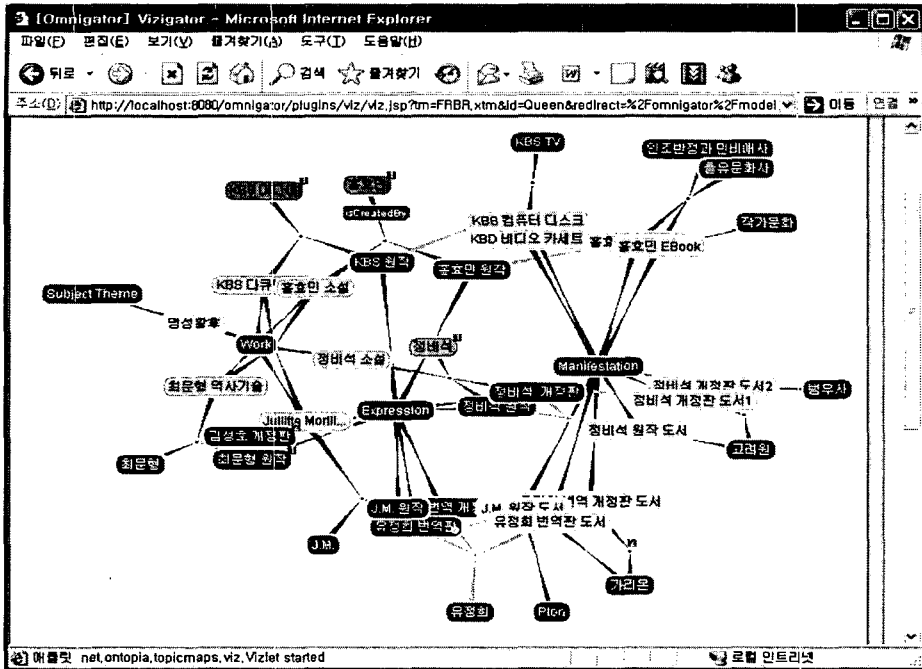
[Omnigator] Vizigator - Microsoft Internet Explorer

파일(F) 편집(E) 보기(V) 즐겨찾기(A) 도구(T) 도움말(H)

뒤로 검색 즐겨찾기

주소(D) http://localhost:8080/omnigator/plugins/viz/viz.jsp?tm=FRBR.xtm&id=Queen&redirect=%2Fomnigator%2Fmodel 이동 연결

KBS TV
인조반정과 만비해사
홍유문화사
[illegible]
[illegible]
isCreatedBy
KBS 컴퓨터 디스크
KBS 비디오 카세트
홍효민 EBook
각가문화
KBS 원작
홍효민 원작
Subject Theme
KBS 다큐
홍효민 소설
명성왕후
정비석
Work
정비석 소설
Manifestation
최문형 역사기술
정비석 개정판
정비석 개정판 도서2
범우사
정비석 원작
정비석 개정판 도서1
Julling Morill...
Expression
김성호 개정판
정비석 원작 도서
고려원
최문형
최문형 원작
J.M. 원작
번역 개
J.M. 원작 도서
역 개정판 도서
유정희 번역
유정희 번역판 도서
J.M.
가리온
유정희
Pton

애플릿 net.ontopia.topicmaps.viz.Vizlet started
로컬 인트라넷